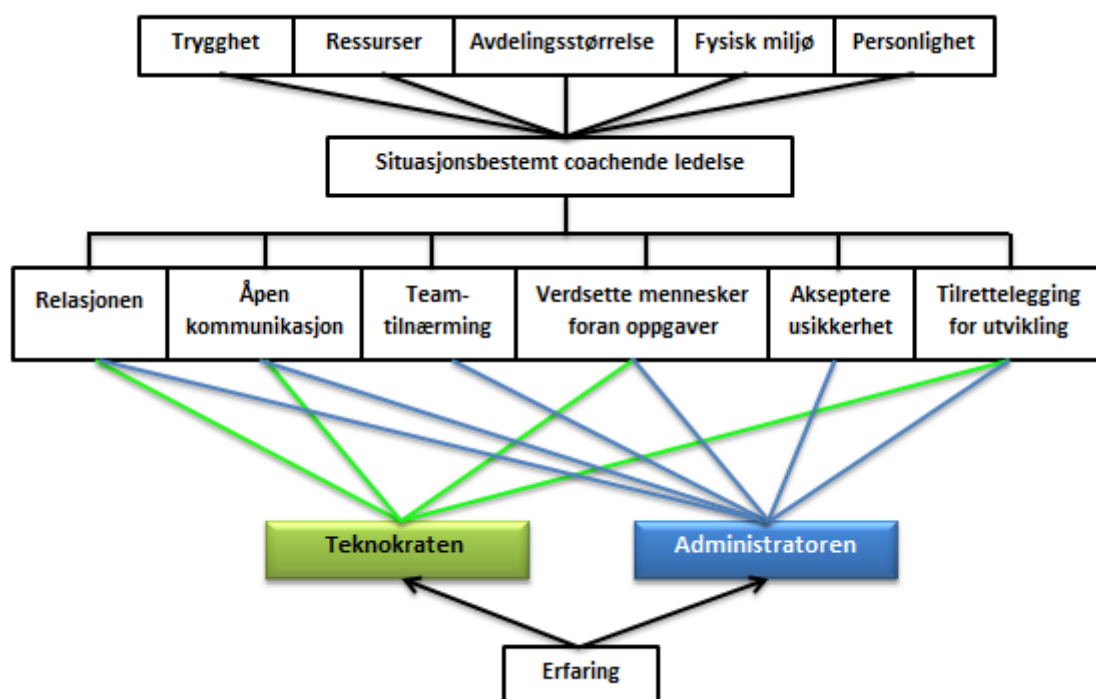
Trygghet

Ressurser

Avdelingsstørrelse

Fysisk miljø

Personlighet

Situasjonsbestemt coachende ledelse

Relasjonen

Åpen kommunikasjon

Teamtilnærming

Verdsette mennesker foran oppgaver

Akseptere usikkerhet

Tilrettelegging for utvikling

Teknokraten

Administratoren

Erfaring